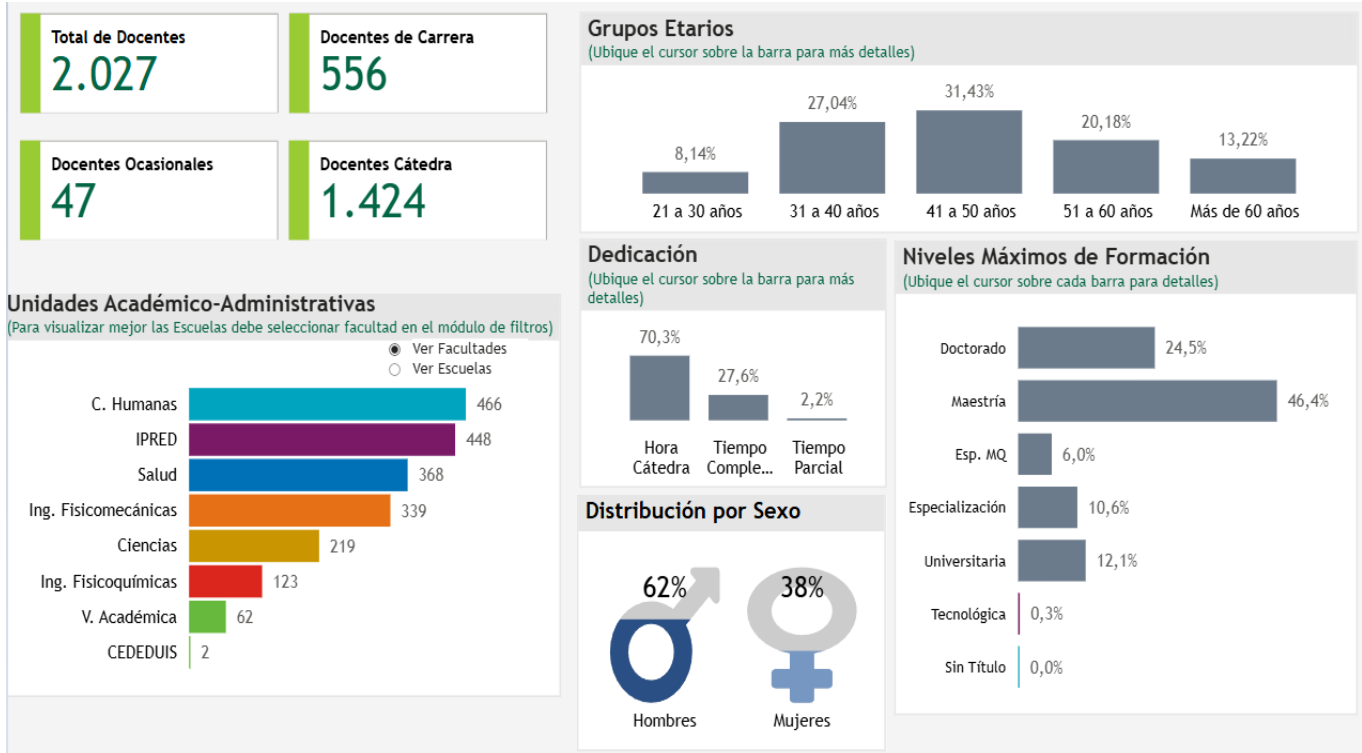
Total de Docentes
2.027

Docentes de Carrera
556

Docentes Ocasionales
47

Docentes Cátedra
1.424

Grupos Etarios
(Ubique el cursor sobre la barra para más detalles)

8,14%
21 a 30 años
27,04%
31 a 40 años
31,43%
41 a 50 años
20,18%
51 a 60 años
13,22%
Más de 60 años

Unidades Académico-Administrativas
(Para visualizar mejor las Escuelas debe seleccionar facultad en el módulo de filtros)

Ver Facultades
Ver Escuelas

C. Humanas 466
IPRED 448
Salud 368
Ing. Fisicomecánicas 339
Ciencias 219
Ing. Fisicoquímicas 123
V. Académica 62
CEDEDUIS 2

Dedicación
(Ubique el cursor sobre la barra para más detalles)

70,3%
Hora Cátedra
27,6%
Tiempo Comple...
2,2%
Tiempo Parcial

Distribución por Sexo

62%
Hombres
38%
Mujeres

Niveles Máximos de Formación
(Ubique el cursor sobre cada barra para detalles)

Doctorado 24,5%
Maestría 46,4%
Esp. MQ 6,0%
Especialización 10,6%
Universitaria 12,1%
Tecnológica 0,3%
Sin Título 0,0%